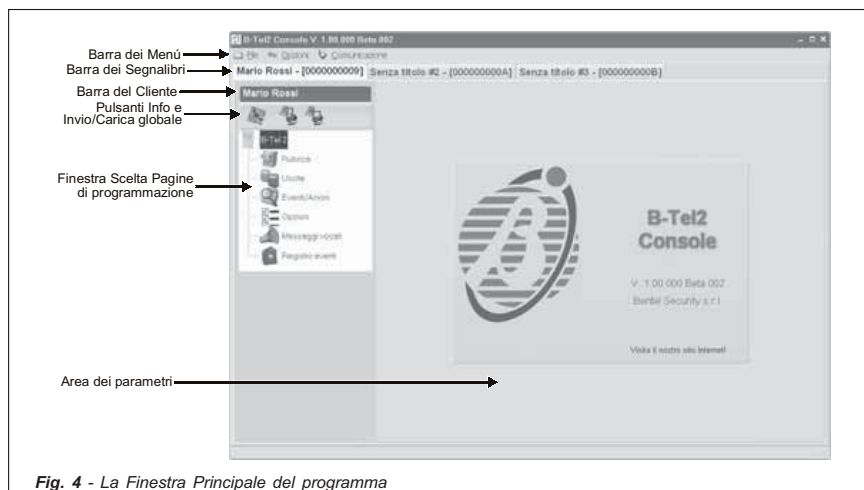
B-Tel2 Console V. 1.00.000 Beta 002

File Opzioni Comunicazione

Barra dei Menú

Barra dei Segnalibri

Mario Rossi - [0000000009] Senza titolo #2 - [000000000A] Senza titolo #3 - [000000000B]

Barra del Cliente

Mario Rossi

Pulsanti Info e Invio/Carica globale

B-Tel2

Rubrica

Uscite

Eventi/Azioni

Opzioni

Messaggi vocali

Registro eventi

Finestra Scelta Pagine di programmazione

B-Tel2 Console

V. 1.00.000 Beta 002

Bentel Security s.r.l.

Visita il nostro sito Internet!

Area dei parametri

Fig. 4 - La Finestra Principale del programma